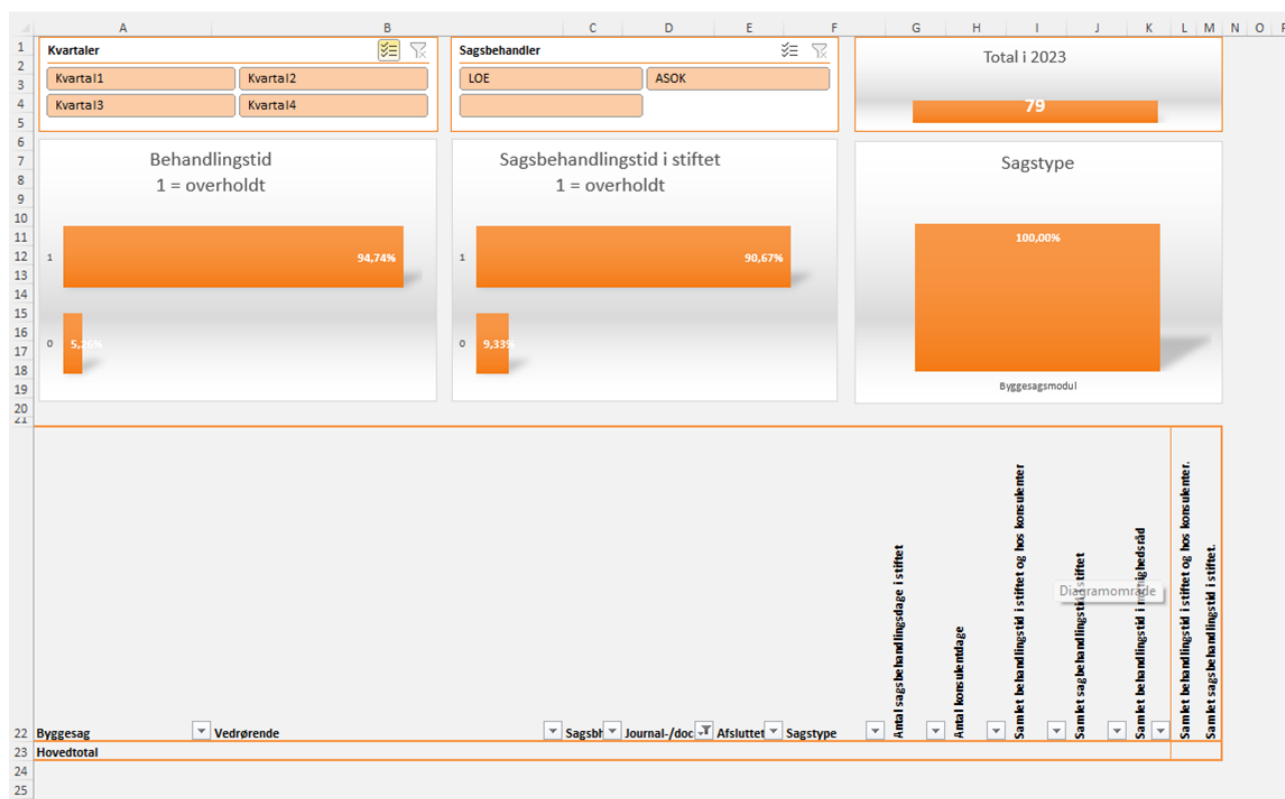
A B C D E F G H I J K L M N O P

1 Kvartaler
2 Kvartal1 Kvartal2
3 Kvartal3 Kvartal4

Sagsbehandler
LOE ASOK

Total i 2023
79

Behandlingstid
1 = overholdt
1 94,74%
0 5,26%

Sagsbehandlingstid i stiftet
1 = overholdt
1 90,67%
0 9,33%

Sagstype
100,00%
Byggesagsmodul

22 Byggesag Vedrørende Sagsbh Journal-/doc Afsluttet Sagstype Antal sagsbehandlingsdage i stiftet Antal konsulentdage Samlet behandlingstid i stiftet og hos konsulenter Samlet sagsbehandlingstid i stiftet Samlet behandlingstid i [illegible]hedsråd Samlet behandlingstid i stiftet og hos konsulenter. Samlet sagsbehandlingstid i stiftet.

Diagramområde

23 Hovedtotal
24
25